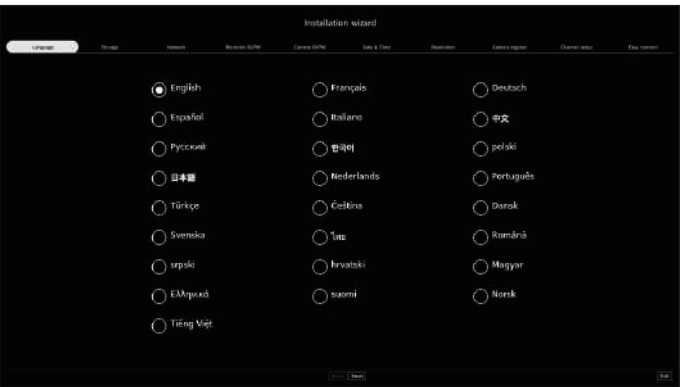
Installation wizard

Language | Storage | Network | Recorder ID/PW | Camera ID/PW | Date & Time | Resolution | Camera register | Channel setup | Easy connect

English
Français
Deutsch
Español
Italiano
中文
Русский
한국어
polski
日本語
Nederlands
Português
Türkçe
Čeština
Dansk
Svenska
ไทย
Română
srpski
hrvatski
Magyar
Ελληνικά
suomi
Norsk
Tiếng Việt

Back
Next
Exit